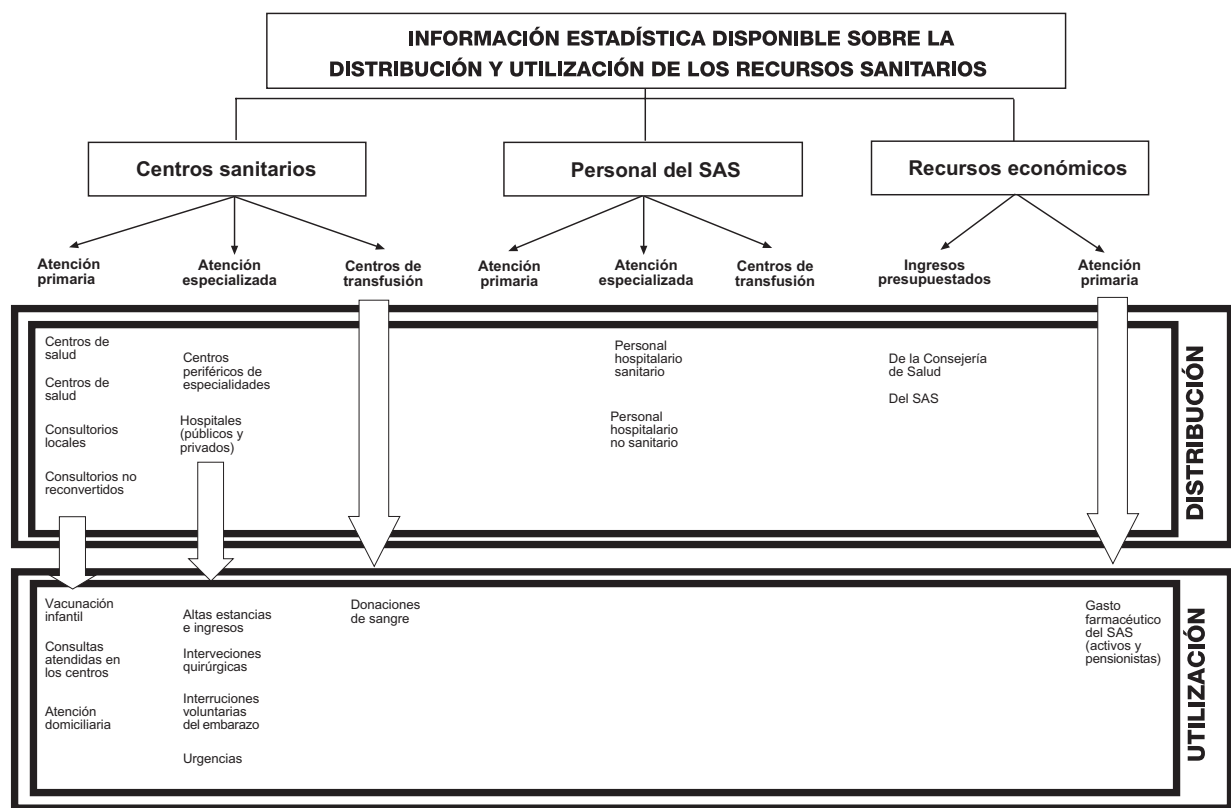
INFORMACIÓN ESTADÍSTICA DISPONIBLE SOBRE LA DISTRIBUCIÓN Y UTILIZACIÓN DE LOS RECURSOS SANITARIOS

Centros sanitarios

Personal del SAS

Recursos económicos

Atención primaria

Atención especializada

Centros de transfusión

Atención primaria

Atención especializada

Centros de transfusión

Ingresos presupuestados

Atención primaria

Centros de salud

Centros de salud

Consultorios locales

Consultorios no reconvertidos

Centros periféricos de especialidades

Hospitales (públicos y privados)

Personal hospitalario sanitario

Personal hospitalario no sanitario

De la Consejería de Salud

Del SAS

DISTRIBUCIÓN

Vacunación infantil

Consultas atendidas en los centros

Atención domiciliaria

Altas estancias e ingresos

Intervenciones quirúrgicas

Interruciones voluntarias del embarazo

Urgencias

Donaciones de sangre

Gasto farmacéutico del SAS (activos y pensionistas)

UTILIZACIÓN